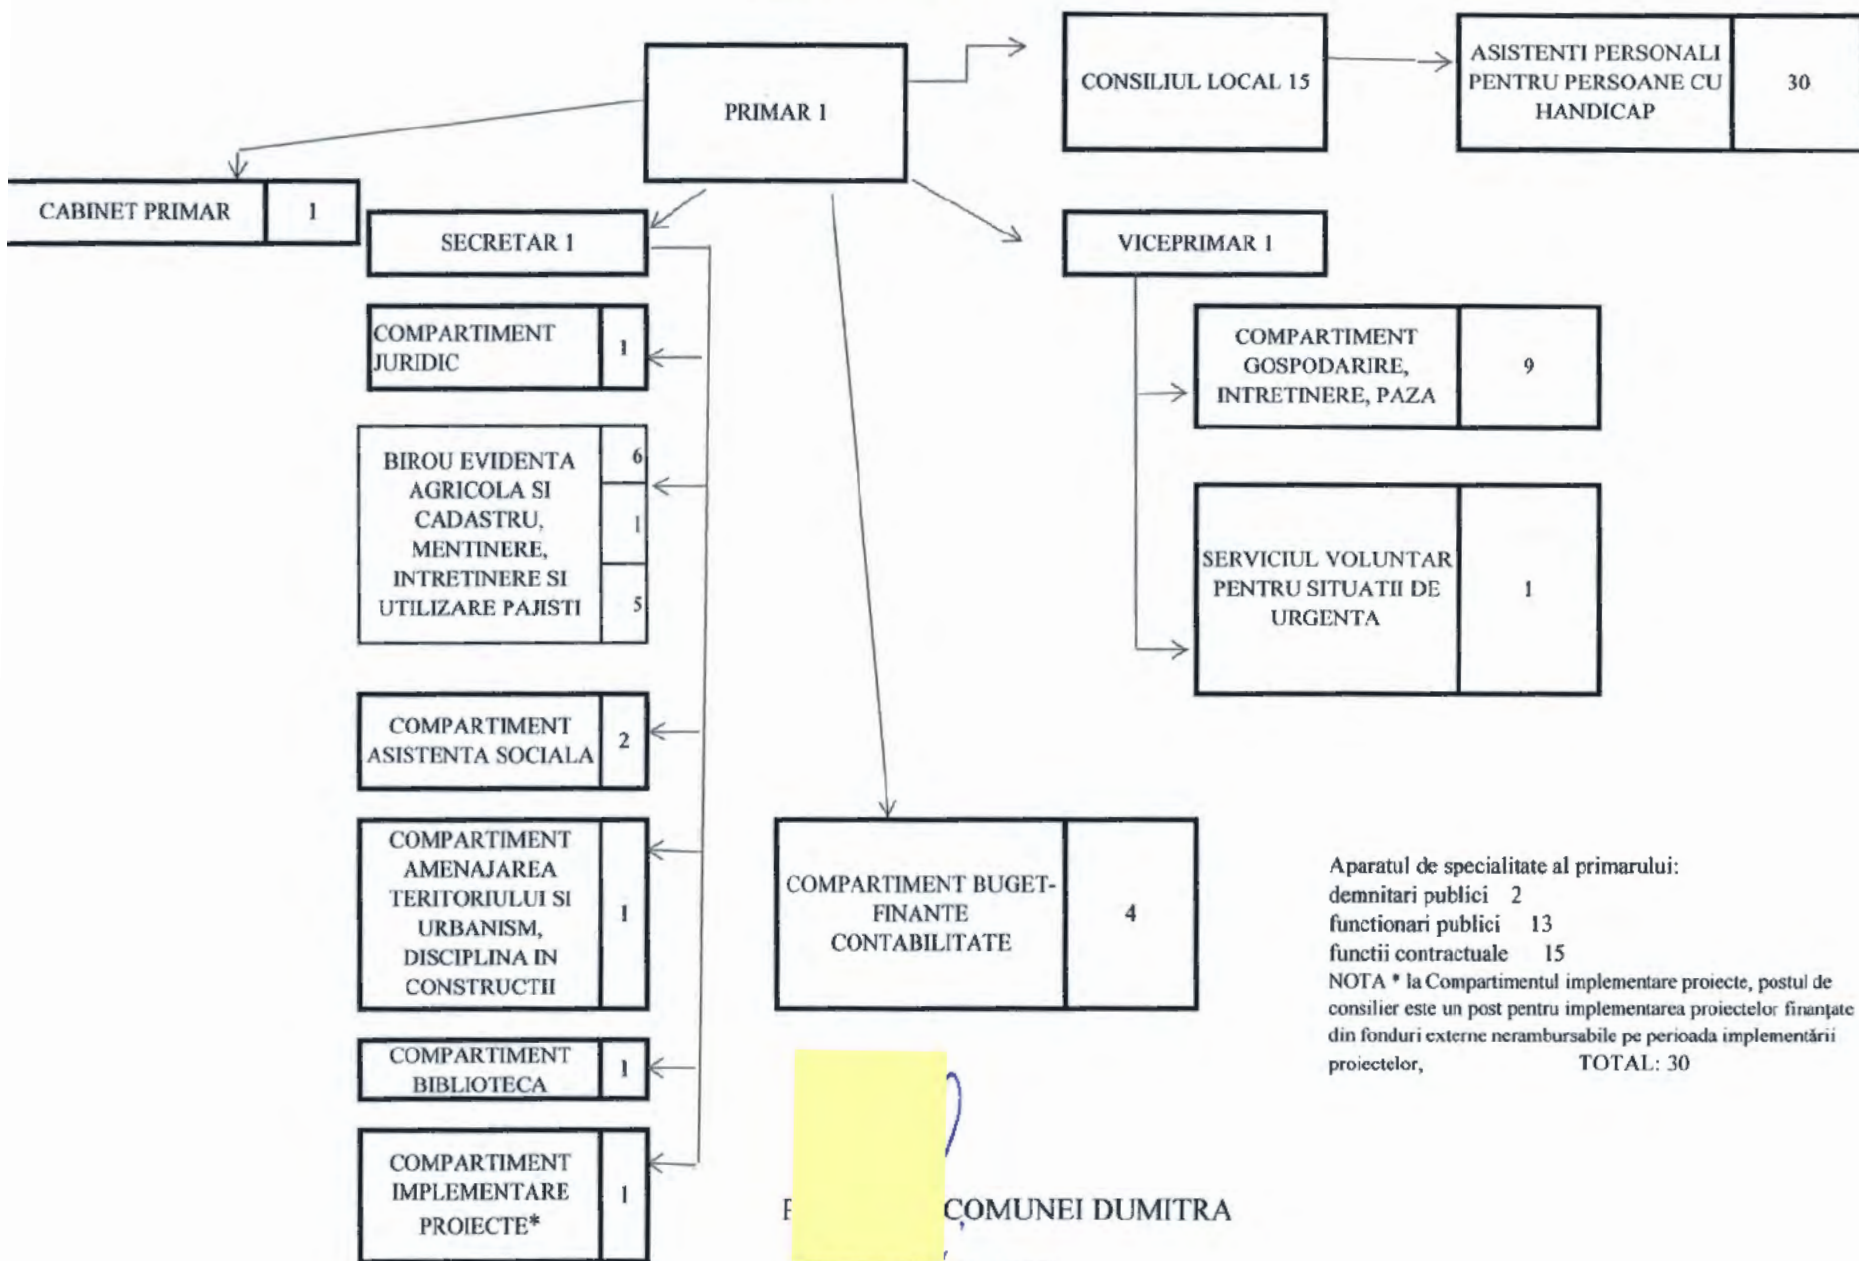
PRIMAR 1

CONSILIUL LOCAL 15

ASISTENTI PERSONALI PENTRU PERSOANE CU HANDICAP | 30

CABINET PRIMAR | 1

SECRETAR 1

VICEPRIMAR 1

COMPARTIMENT JURIDIC | 1

BIROU EVIDENTA AGRICOLA SI CADASTRU, MENTINERE, INTRETINERE SI UTILIZARE PAJISTI | 6 | 1 | 5

COMPARTIMENT GOSPODARIRE, INTRETINERE, PAZA | 9

SERVICIUL VOLUNTAR PENTRU SITUATII DE URGENTA | 1

COMPARTIMENT ASISTENTA SOCIALA | 2

COMPARTIMENT AMENAJAREA TERITORIULUI SI URBANISM, DISCIPLINA IN CONSTRUCTII | 1

COMPARTIMENT BUGET-FINANTE CONTABILITATE | 4

COMPARTIMENT BIBLIOTECA | 1

COMPARTIMENT IMPLEMENTARE PROIECTE* | 1

Aparatul de specialitate al primarului:
demnitari publici 2
functionari publici 13
functii contractuale 15
NOTA * la Compartimentul implementare proiecte, postul de consilier este un post pentru implementarea proiectelor finanțate din fonduri externe nerambursabile pe perioada implementării proiectelor, TOTAL: 30

P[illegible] COMUNEI DUMITRA